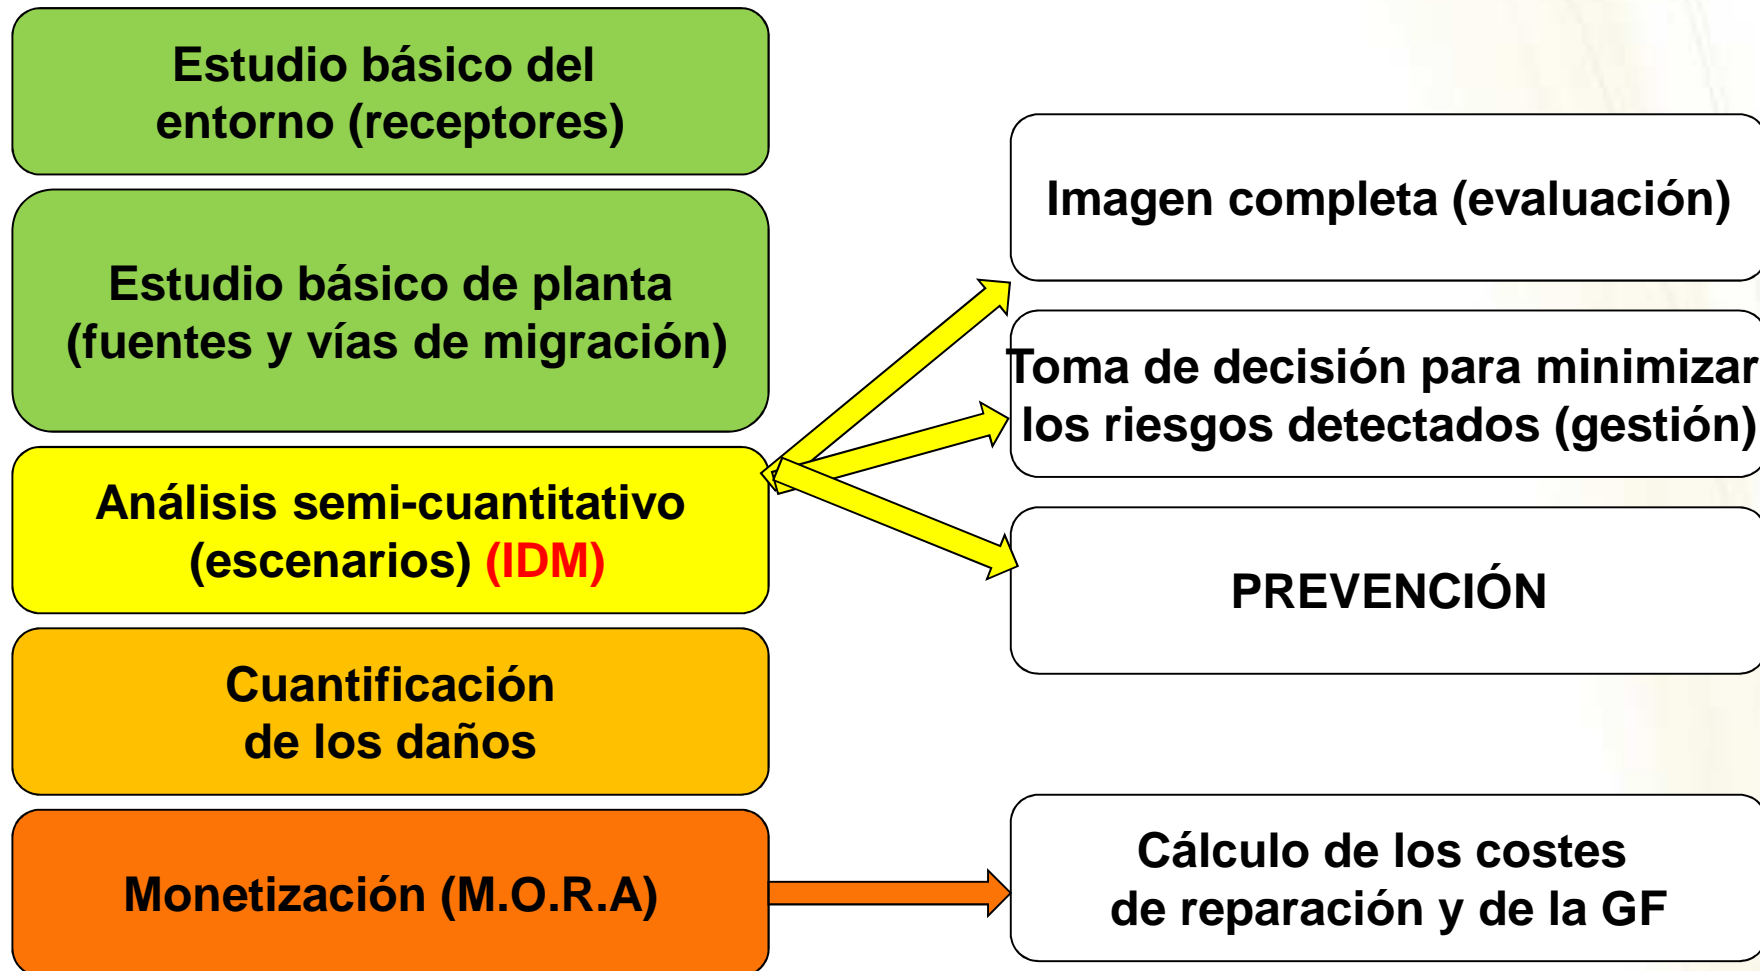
Estudio básico del entorno (receptores)

Estudio básico de planta (fuentes y vías de migración)

Análisis semi-cuantitativo (escenarios) (IDM)

Cuantificación de los daños

Monetización (M.O.R.A)

Imagen completa (evaluación)

Toma de decisión para minimizar los riesgos detectados (gestión)

PREVENCIÓN

Cálculo de los costes de reparación y de la GF